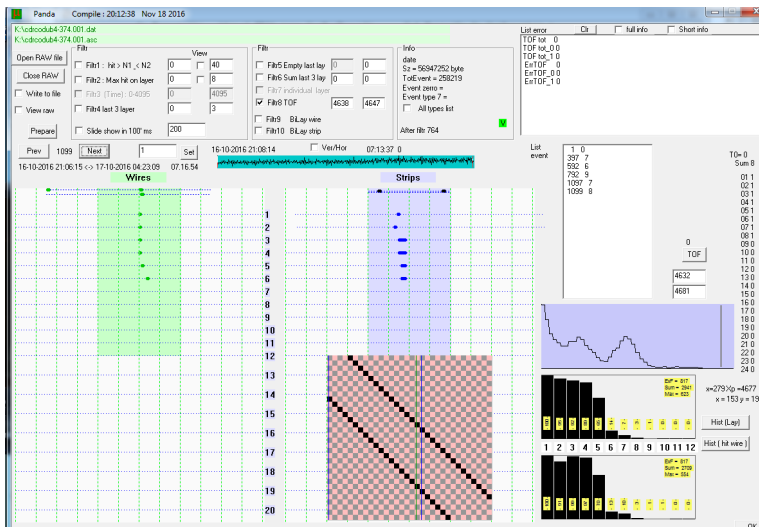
Panda Compile : 20:12:38 Nov 18 2016

K:\cdrcodub4-374.001.dat
K:\cdrcodub4-374.001.asc

Open RAW file

Close RAW

Write to file

View raw

Prepare

Filtr

View

Filtr1 : hit > N1 _< N2 0 40

Filtr2 : Max hit on layer 0 8

Filtr3 (Time) : 0-4095 0 4095

Filtr4 last 3 layer 0 3

Slide show in 100' ms 200

Filtr

Filtr5 Empty last lay 0 0

Filtr6 Sum last 3 lay 0 0

Filtr7 individual layer

Filtr8 TOF 4638 4647

Filtr9 BiLay wire

Filtr10 BiLay strip

Info

date

Sz = 56947252 byte

TotEvent = 258219

Event zero =

Event type 7 =

All types list

After filtr 764

V

List error Clr full info Short info

TOF tot 0
TOF tot_0 0
TOF tot_1 0
EnTOF 0
EnTOF_0 0
EnTOF_1 0

Prev 1099 Next 1 Set

16-10-2016 21:08:14

Ver/Hor

07:13:37 0

16-10-2016 21:06:15 <-> 17-10-2016 04:23:09 07:16:54

Wires

Strips

1
2
3
4
5
6
7
8
9
10
11
12
13
14
15
16
17
18
19
20

List event

1 0
397 7
592 6
792 9
1097 7
1099 8

T0= 0
Sum 8

01 1
02 1
03 1
04 1
05 1
06 1
07 1
08 1
09 0
10 0
11 0
12 0
13 0
14 0
15 0
16 0
17 0
18 0
19 0
20 0
21 0
22 0
23 0
24 0

0

TOF

4632

4681

x=279 Xp =4677

x = 153 y = 19

Hist (Lay)

Hist ( hit wire )

1 2 3 4 5 6 7 8 9 10 11 12

OK